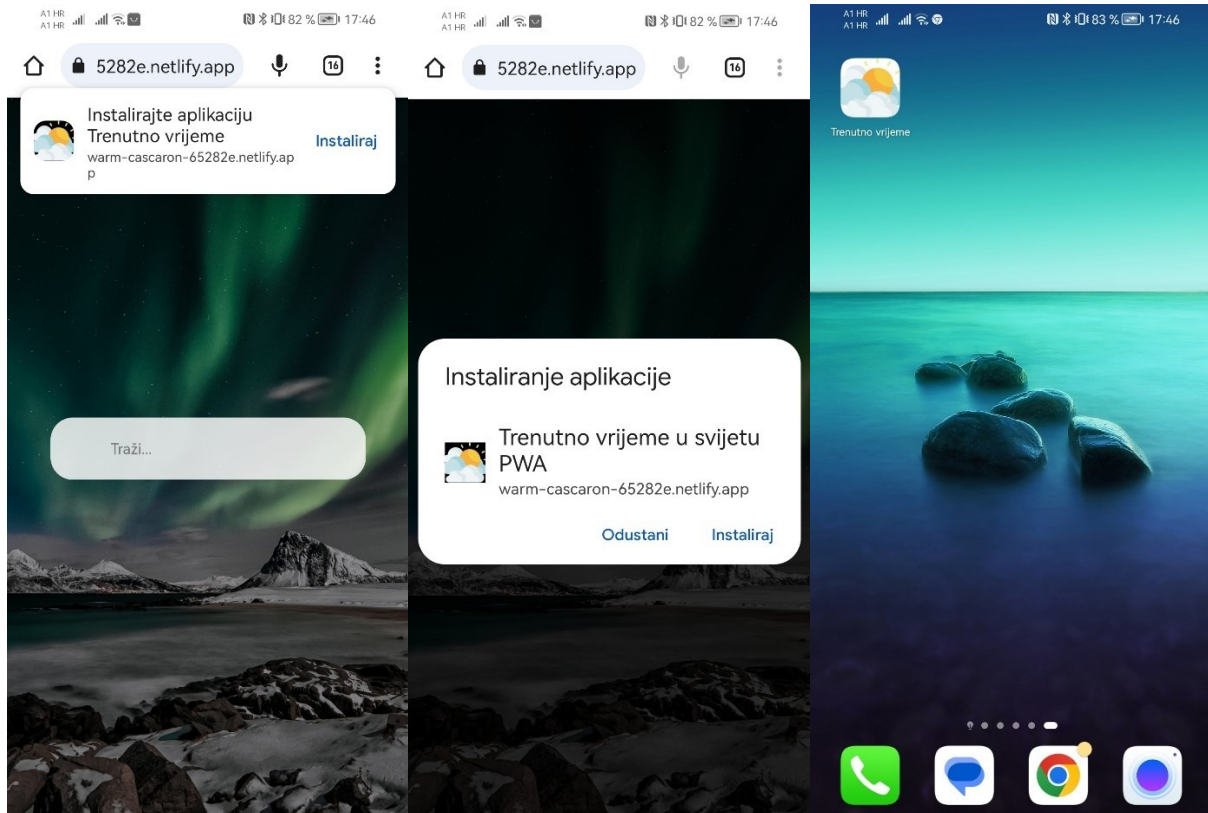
A1 HR A1 HR 82 % 17:46

5282e.netlify.app 16

Instalirajte aplikaciju Trenutno vrijeme
warm-cascaron-65282e.netlify.app
Instaliraj

Traži...

A1 HR A1 HR 82 % 17:46

5282e.netlify.app 16

Instaliranje aplikacije

Trenutno vrijeme u svijetu PWA
warm-cascaron-65282e.netlify.app

Odustani Instaliraj

A1 HR A1 HR 83 % 17:46

Trenutno vrijeme